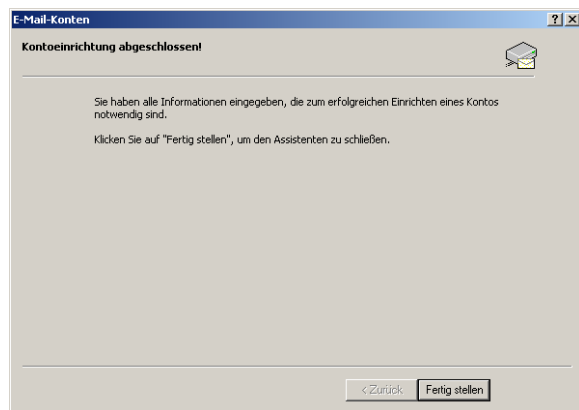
E-Mail-Konten

? X

Kontoeinrichtung abgeschlossen!

Sie haben alle Informationen eingegeben, die zum erfolgreichen Einrichten eines Kontos notwendig sind.

Klicken Sie auf "Fertig stellen", um den Assistenten zu schließen.

< Zurück

Fertig stellen